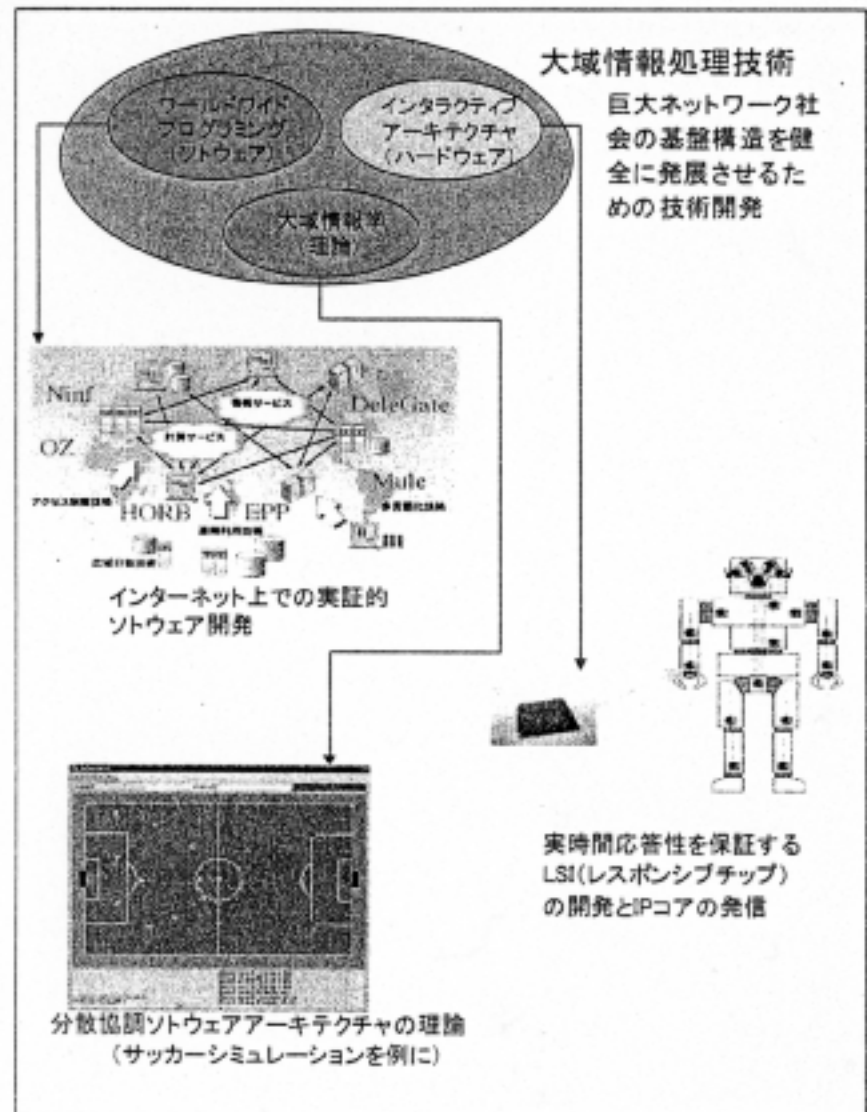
大域情報処理技術

巨大ネットワーク社会の基盤構造を健全に発展させるための技術開発

ワールドワイドプログラミング(ソトウェア)

インタラクティブアーキテクチャ(ハードウェア)

大域情報学理論

Ninf

DeleGate

OZ

情報サービス

計算サービス

Mule

アクセス制御技術

HORB

EPP

多言語化技術

並列利用技術

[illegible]

インターネット上での実証的ソトウェア開発

実時間応答性を保証するLSI(レスポンシブチップ)の開発とIPコアの発信

分散協調ソトウェアアーキテクチャの理論
(サッカーシミュレーションを例に)